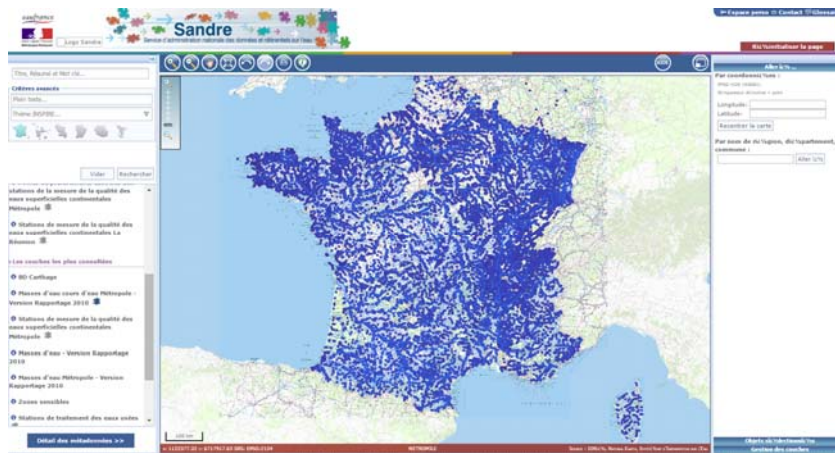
eaufrance
Logo Sandre
Sandre
Service d'administration nationale des données et référentiels sur l'eau
Espace perso Contact Glossa
Réinitialiser la page
Titre, Résumé et Mot clé...
Critères avancés
Plein texte...
Thème INSPIRE...
Vider Rechercher
stations de la mesure de la qualité des eaux superficielles continentales Métropole
Stations de mesure de la qualité des eaux superficielles continentales La Réunion
Les couches les plus consultées
BD Carthage
Masses d'eau cours d'eau Métropole - Version Rapportage 2010
Stations de mesure de la qualité des eaux superficielles continentales Métropole
Masses d'eau - Version Rapportage 2010
Masses d'eau Métropole - Version Rapportage 2010
Zones sensibles
Stations de traitement des eaux usées
Détail des métadonnées >>
Aller à/%...
Par coordonnées :
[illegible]
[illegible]
Longitude:
Latitude:
Recentrer la carte
Par nom de région, département, commune :
Aller à
METROPOLE
Objets sélectionnés
Gestion des couches
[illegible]